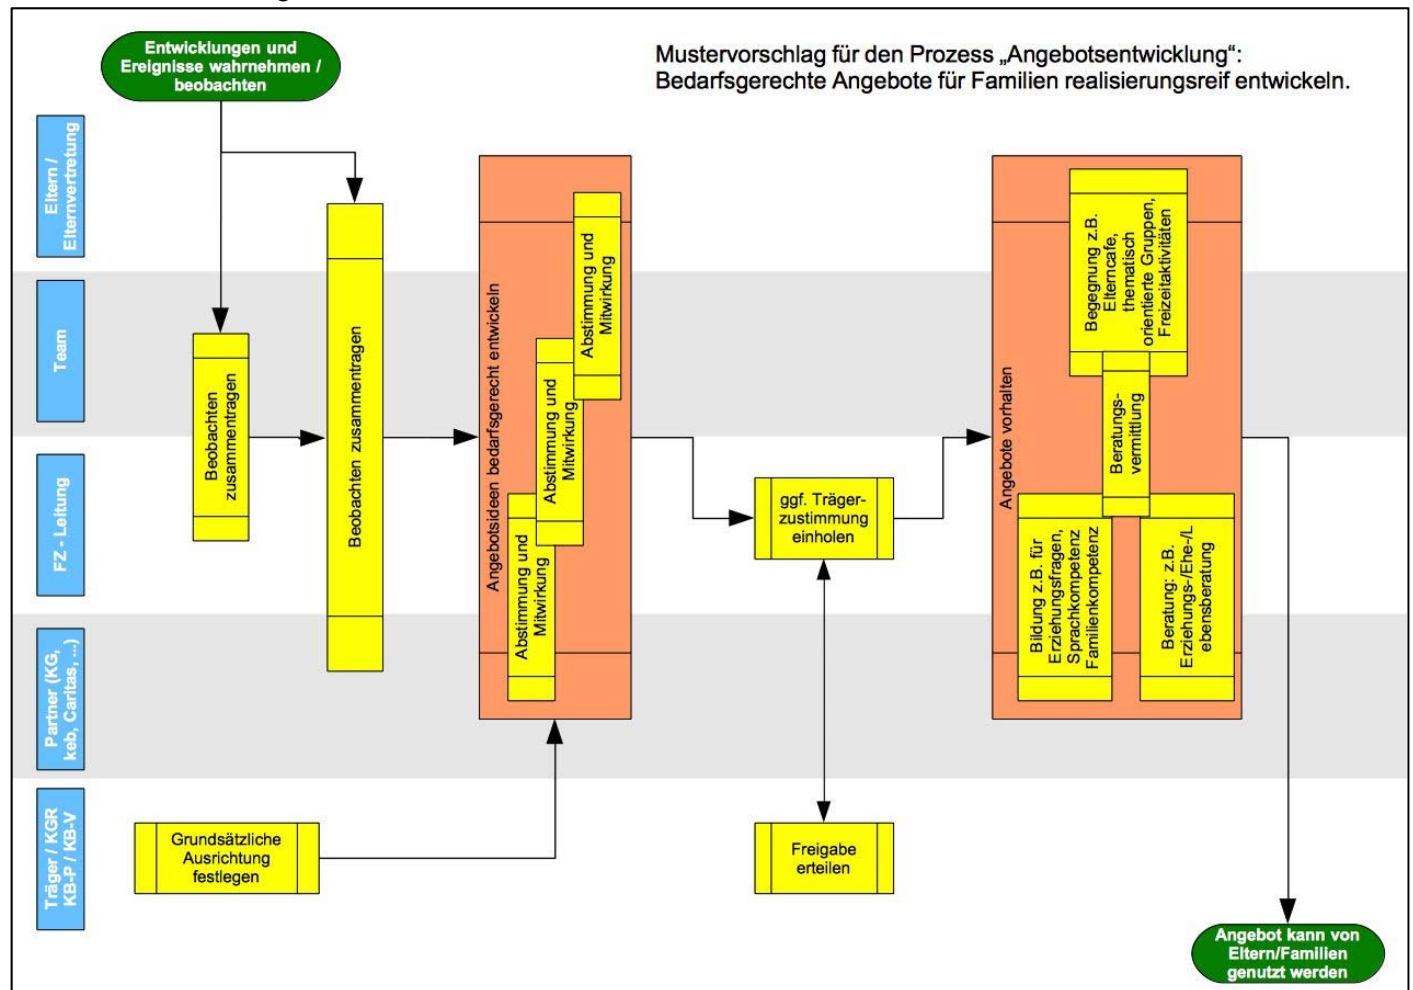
Entwicklungen und Ereignisse wahrnehmen / beobachten

Mustervorschlag für den Prozess „Angebotsentwicklung“: Bedarfsgerechte Angebote für Familien realisierungsreif entwickeln.

Eltern / Elternvertretung

Team

FZ - Leitung

Partner (KG, keb, Caritas, ...)

Träger / KGR KB-P / KB-V

Beobachten zusammentragen

Beobachten zusammentragen

Angebotsideen bedarfsgerecht entwickeln

Abstimmung und Mitwirkung

Abstimmung und Mitwirkung

Abstimmung und Mitwirkung

Grundsätzliche Ausrichtung festlegen

ggf. Träger-zustimmung einholen

Freigabe erteilen

Angebote vorhalten

Begegnung z.B. Elterncafe, thematisch orientierte Gruppen, Freizeitaktivitäten

Beratungs-vermittlung

Bildung z.B. für Erziehungsfragen, Sprachkompetenz Familienkompetenz

Beratung: z.B. Erziehungs-/Ehe-/L ebensberatung

Angebot kann von Eltern/Familien genutzt werden